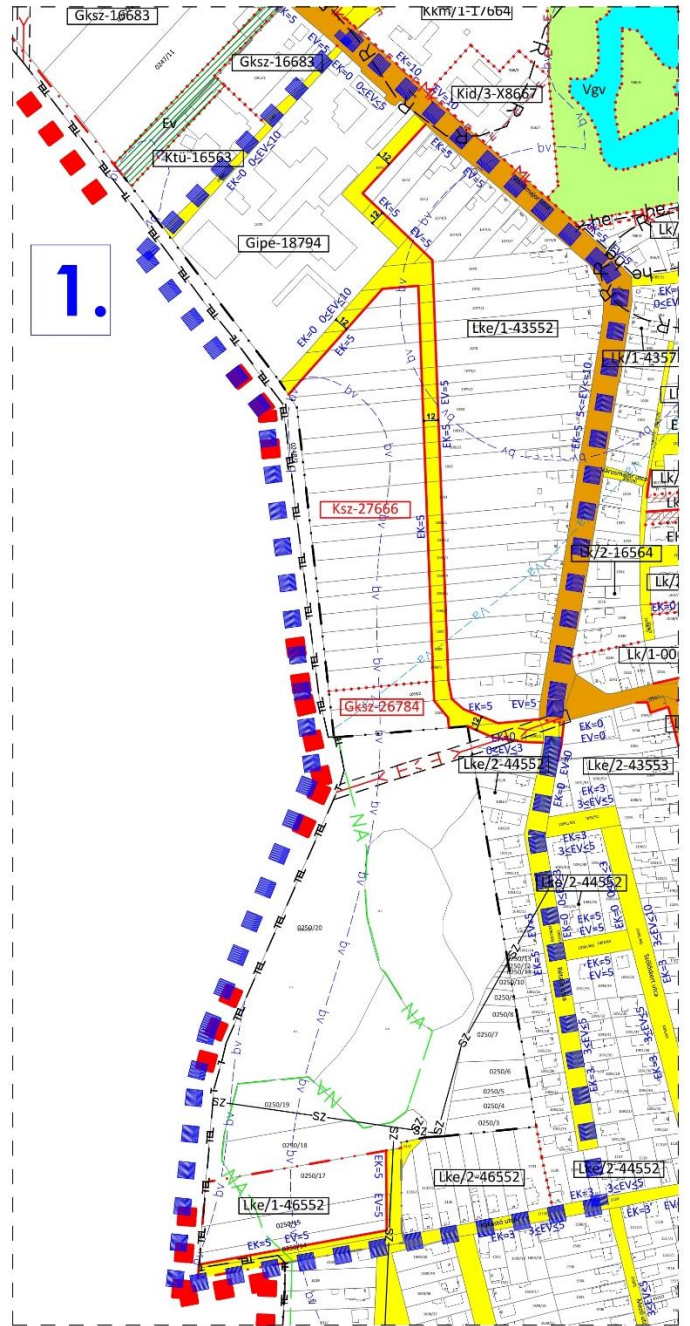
Gksz-16683
Kkm/1-17664
Gksz-16683
Kid/3-X8667
Vgv
Ev
Ktü-16563
EK=0 0≤EV≤10
EK=5
EV=5
EK=0
0≤EV≤5
EK=10
EV=10
Gipe-18794
1.
Lk/
EK=0 0≤EV≤10
EK=5
Lke/1-43552
Lk/1-4357
EK=5 EV=5
EK=5 5≤EV≤10
Ksz-27666
EK=5
Lk/2-16564
Lk/
Lk/1-00
Gksz-26784
EK=5
EV=5
EK=0
EV=0
EK=10
0≤EV≤3
Lke/2-44552
Lke/2-43553
EK=3
3≤EV≤5
EK=3
3≤EV≤5
Lke/2-44552
EK=5
EV=5
EK=5
EV=5
NA
NA
NA
SZ
SZ
SZ
SZ
0250/20
0250/19
0250/18
0250/17
Lke/2-46552
Lke/2-44552
Lke/1-46552
EK=5
EV=5
EK=3
3≤EV≤5
EK=3
3≤EV≤5
TEL
bv